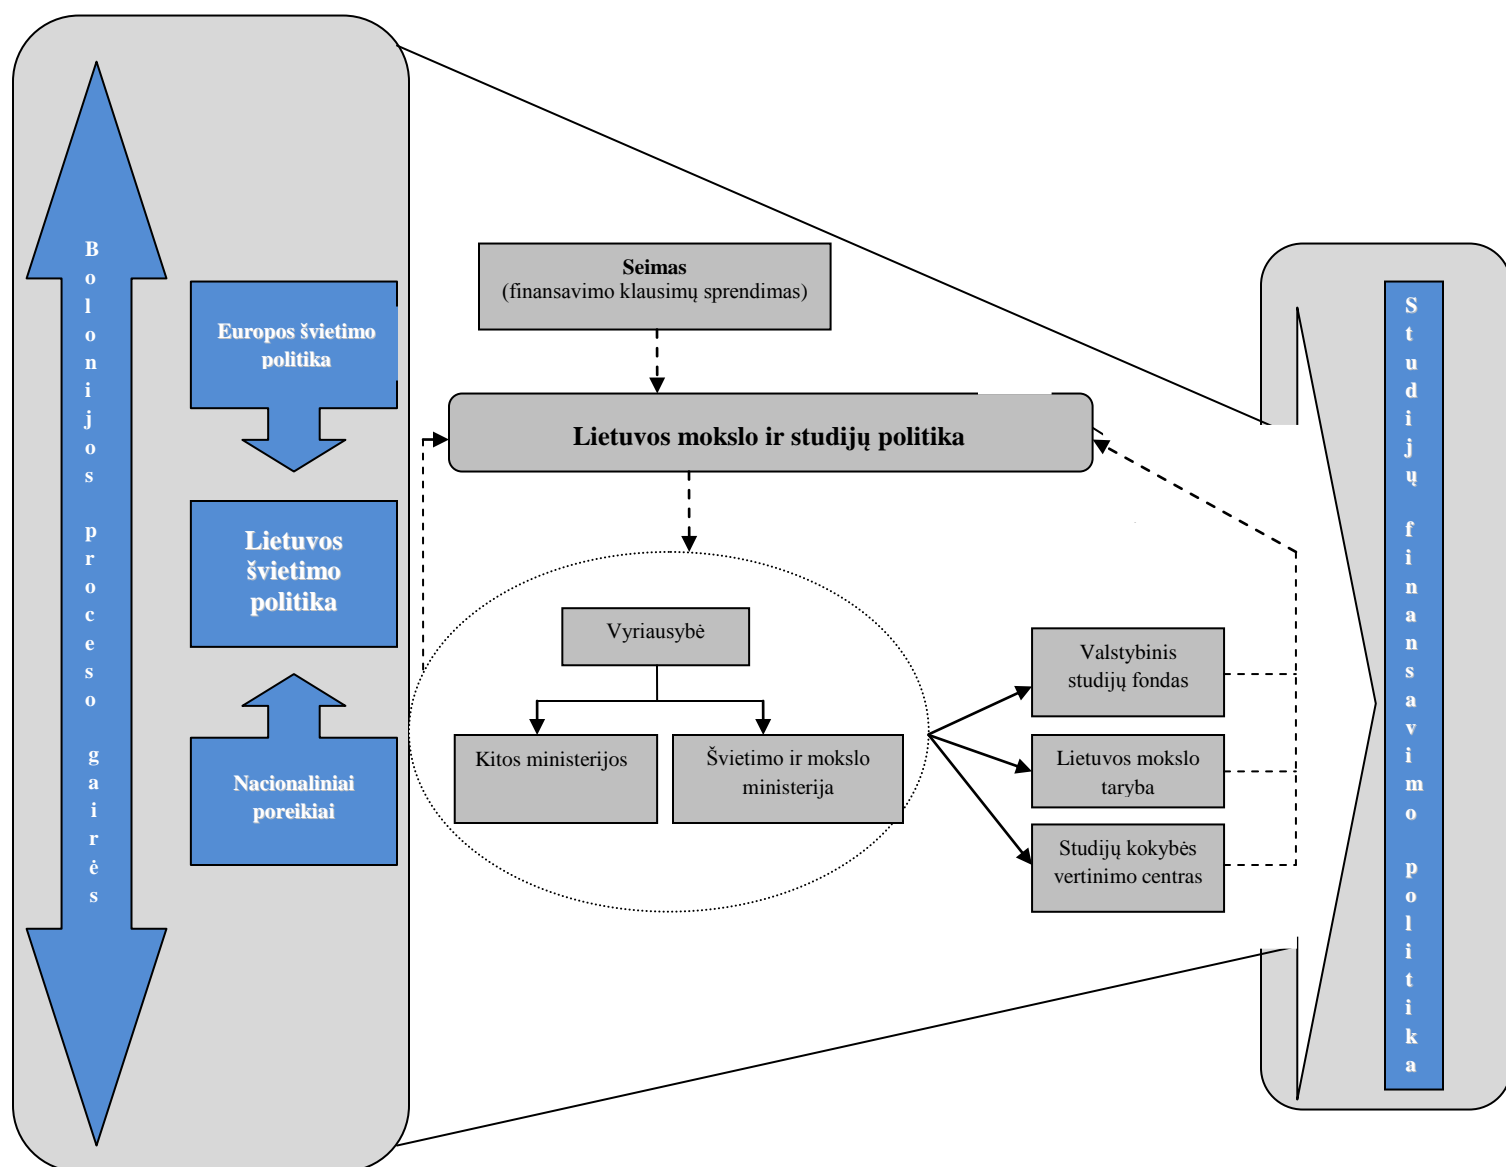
Bolonijos proceso gairės

Europos švietimo politika

Lietuvos švietimo politika

Nacionaliniai poreikiai

Seimas
(finansavimo klausimų sprendimas)

Lietuvos mokslo ir studijų politika

Vyriausybė

Kitos ministerijos

Švietimo ir mokslo ministerija

Valstybinis studijų fondas

Lietuvos mokslo taryba

Studijų kokybės vertinimo centras

Studijų finansavimo politika